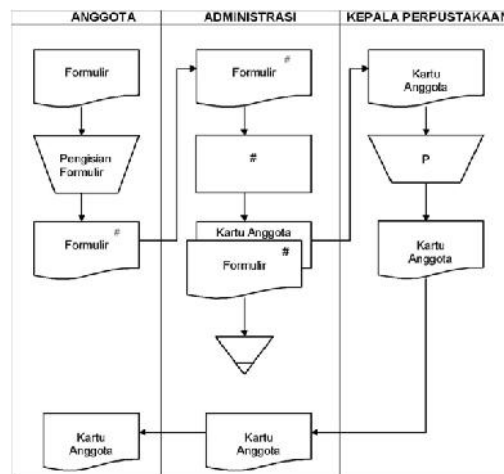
| ANGGOTA | ADMINISTRASI | KEPALA PERPUSTAKAAN |
|---|---|---|

Formulir

Pengisian Formulir

Formulir #

Formulir #

#

Kartu Anggota

Formulir #

Kartu Anggota

Kartu Anggota

P

Kartu Anggota

Kartu Anggota